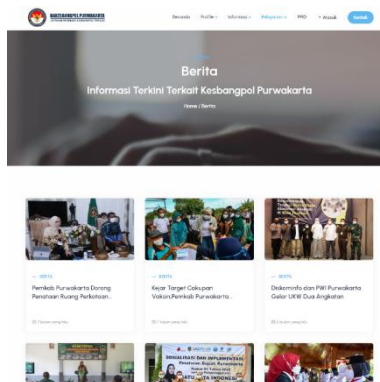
KESBANGPOL PURWAKARTA

Beranda Profile Informasi Kebijakan PPID Masuk Daftar

Berita

Informasi Terkini Terkait Kesbangpol Purwakarta

Home / Berita

BERITA

Pemkab Purwakarta Dorong Penataan Ruang Perkotaan...

1 tahun yang lalu

BERITA

Kejar Target Cakupan Vaksin,Pemkab Purwakarta...

1 tahun yang lalu

BERITA

Diskominfo dan PWI Purwakarta Gelar UKW Dua Angkatan

1 tahun yang lalu

SOSIALISASI DAN IMPLEMENTASI

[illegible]